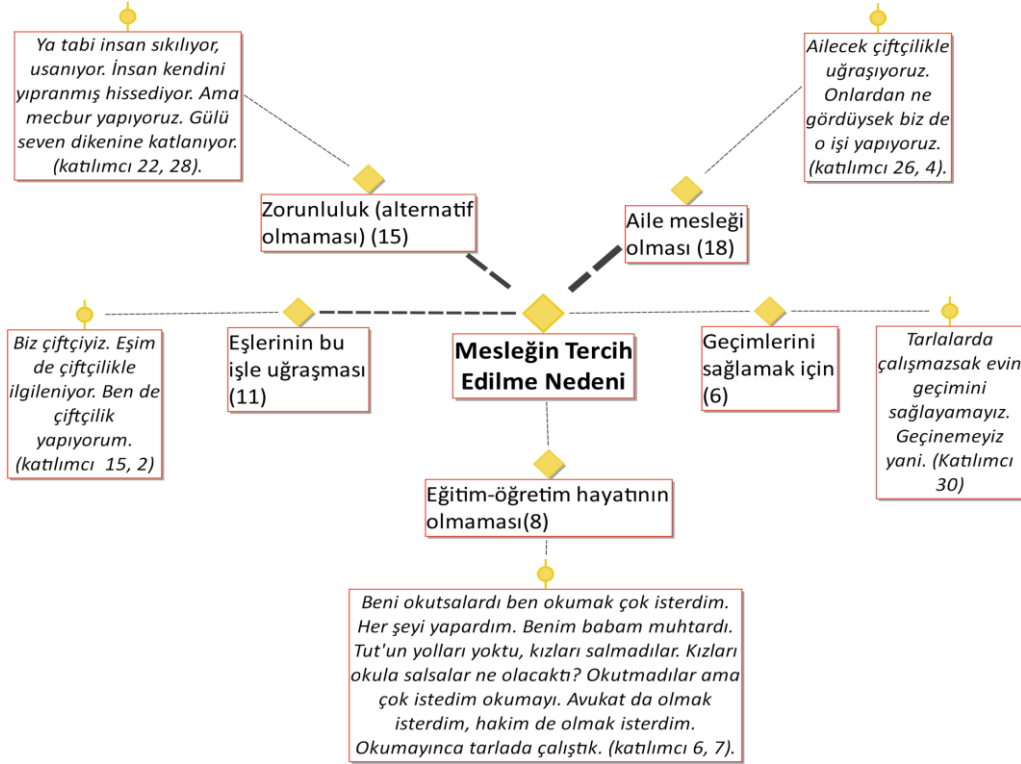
Ya tabi insan sıkılıyor, usanıyor. İnsan kendini yıpranmış hissediyor. Ama mecbur yapıyoruz. Gülü seven dikenine katlanıyor. (katılımcı 22, 28).

Ailecek çiftçilikle uğraşıyoruz. Onlardan ne gördüysek biz de o işi yapıyoruz. (katılımcı 26, 4).

Zorunluluk (alternatif olmaması) (15)

Aile mesleği olması (18)

Biz çiftçiyiz. Eşim de çiftçilikle ilgileniyor. Ben de çiftçilik yapıyorum. (katılımcı 15, 2)

Eşlerinin bu işle uğraşması (11)

Mesleğin Tercih Edilme Nedeni

Geçimlerini sağlamak için (6)

Tarlalarda çalışmazsak evin geçimini sağlayamayız. Geçinemeyiz yani. (Katılımcı 30)

Eğitim-öğretim hayatının olmaması(8)

Beni okutsalardı ben okumak çok isterdim. Her şeyi yapardım. Benim babam muhtardı. Tut'un yolları yoktu, kızları salmadılar. Kızları okula salsalar ne olacaktı? Okutmadılar ama çok istedim okumayı. Avukat da olmak isterdim, hakim de olmak isterdim. Okumayınca tarlada çalıştık. (katılımcı 6, 7).